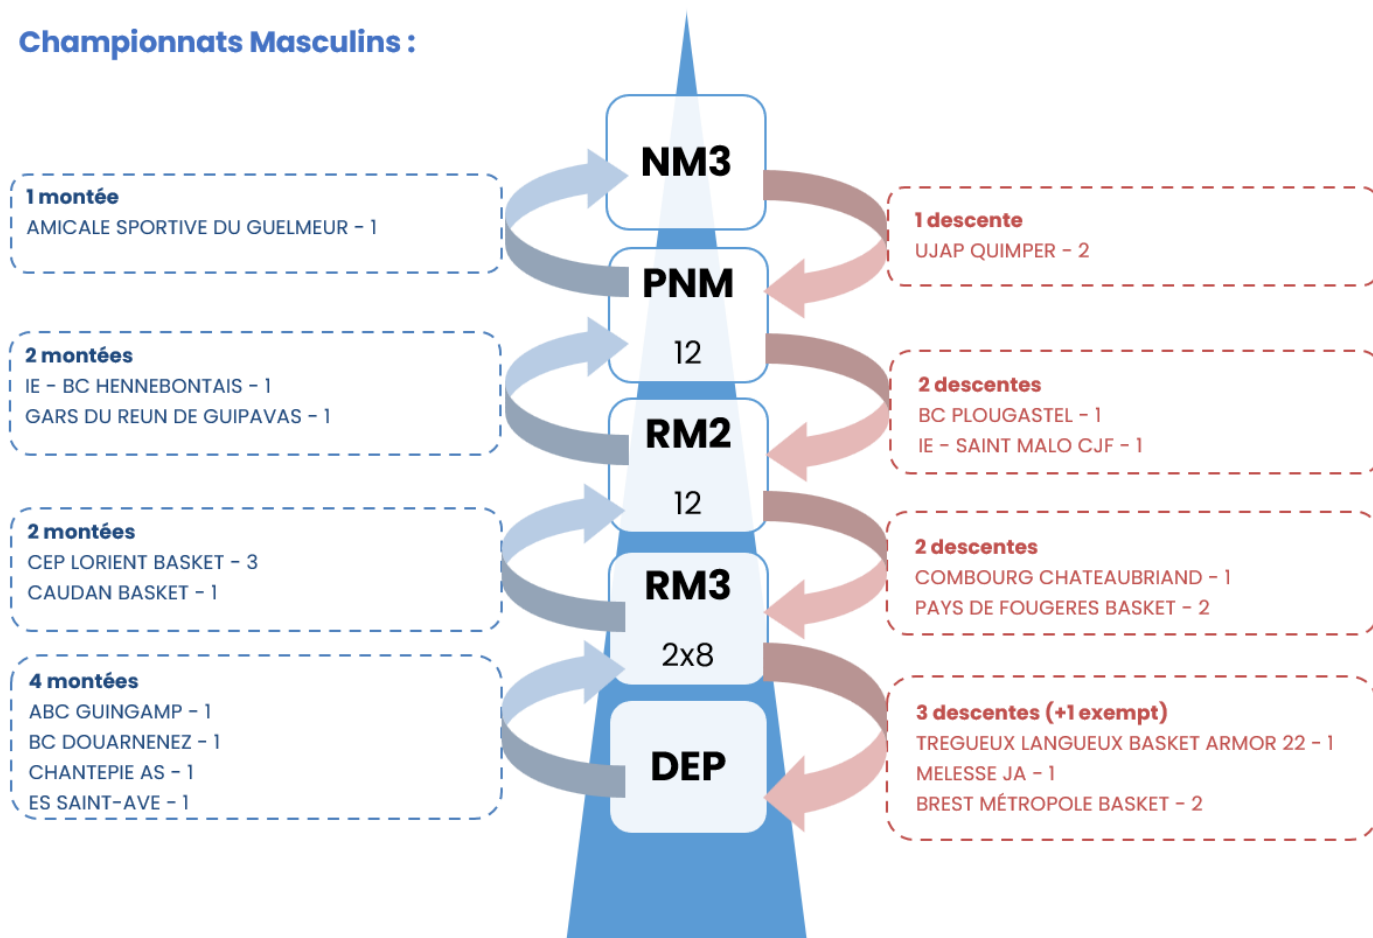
Championnats Masculins :

1 montée
AMICALE SPORTIVE DU GUELMEUR - 1

NM3

1 descente
UJAP QUIMPER - 2

PNM
12

2 montées
IE - BC HENNEBONTAIS - 1
GARS DU REUN DE GUIPAVAS - 1

2 descentes
BC PLOUGASTEL - 1
IE - SAINT MALO CJF - 1

RM2
12

2 montées
CEP LORIENT BASKET - 3
CAUDAN BASKET - 1

2 descentes
COMBOURG CHATEAUBRIAND - 1
PAYS DE FOUGERES BASKET - 2

RM3
2x8

4 montées
ABC GUINGAMP - 1
BC DOUARNENEZ - 1
CHANTEPIE AS - 1
ES SAINT-AVE - 1

3 descentes (+1 exempt)
TREGUEUX LANGUEUX BASKET ARMOR 22 - 1
MELESSE JA - 1
BREST MÉTROPOLE BASKET - 2

DEP